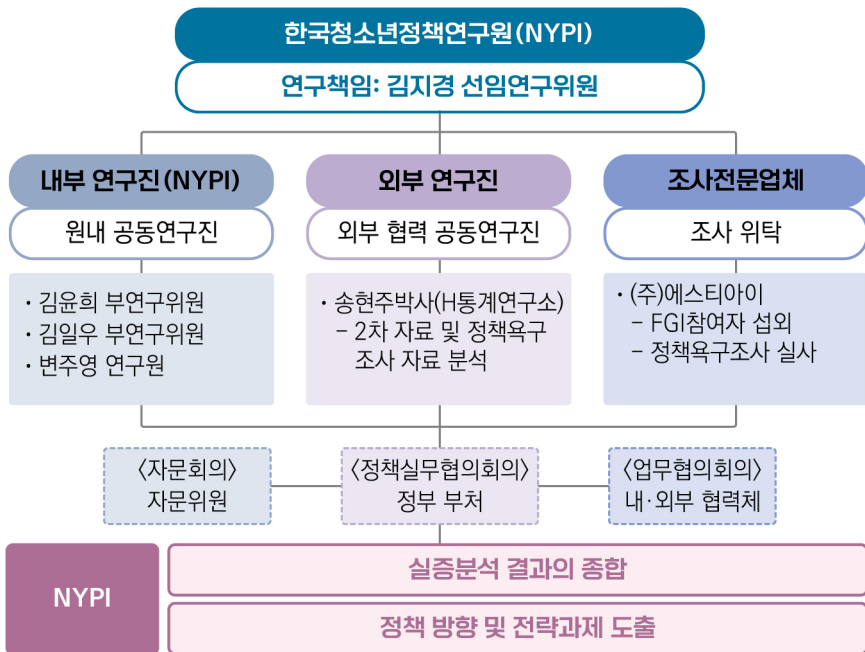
한국청소년정책연구원(NYPI)

연구책임: 김지경 선임연구위원

내부 연구진(NYPI)

원내 공동연구진

· 김윤희 부연구위원
· 김일우 부연구위원
· 변주영 연구원

외부 연구진

외부 협력 공동연구진

· 송현주박사(H통계연구소)
– 2차 자료 및 정책욕구 조사 자료 분석

조사전문업체

조사 위탁

· (주)에스티아이
– FGI참여자 섭외
– 정책욕구조사 실사

〈자문회의〉
자문위원

〈정책실무협의회의〉
정부 부처

〈업무협의회의〉
내·외부 협력체

NYPI

실증분석 결과의 종합

정책 방향 및 전략과제 도출